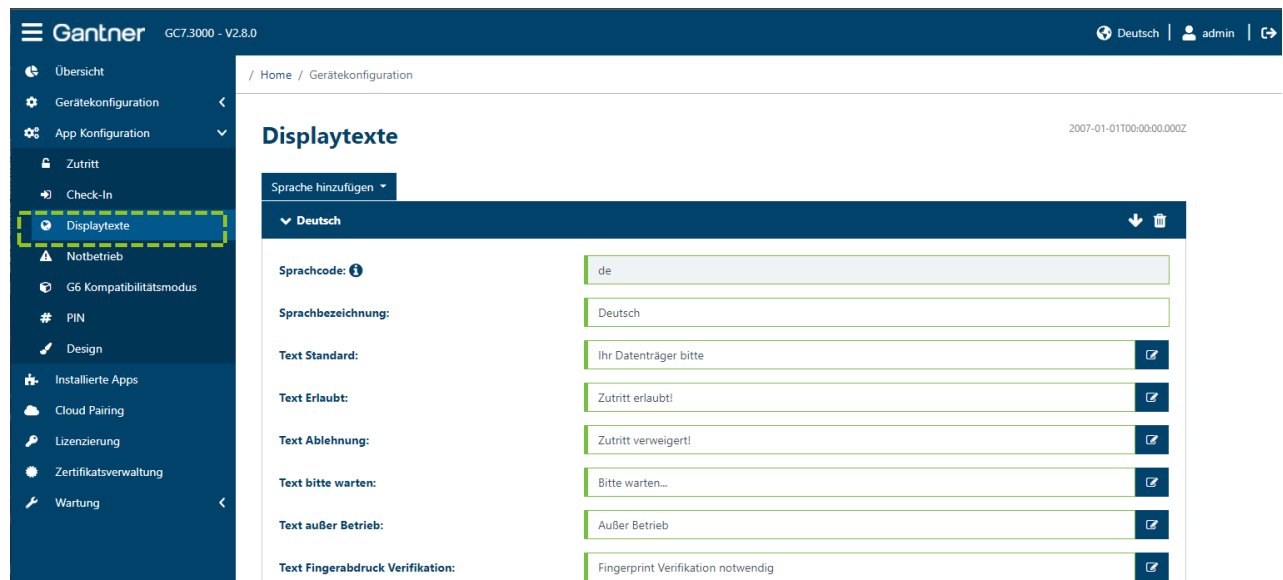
Gantner GC7.3000 - V2.8.0

Deutsch | admin |

Übersicht
Gerätekonfiguration
App Konfiguration
Zutritt
Check-In
Displaytexte
Notbetrieb
G6 Kompatibilitätsmodus
PIN
Design
Installierte Apps
Cloud Pairing
Lizenzierung
Zertifikatsverwaltung
Wartung

/ Home / Gerätekonfiguration

Displaytexte

2007-01-01T00:00:00.000Z

Sprache hinzufügen

Deutsch

Sprachcode: de

Sprachbezeichnung: Deutsch

Text Standard: Ihr Datenträger bitte

Text Erlaubt: Zutritt erlaubt!

Text Ablehnung: Zutritt verweigert!

Text bitte warten: Bitte warten...

Text außer Betrieb: Außer Betrieb

Text Fingerabdruck Verifikation: Fingerprint Verifikation notwendig